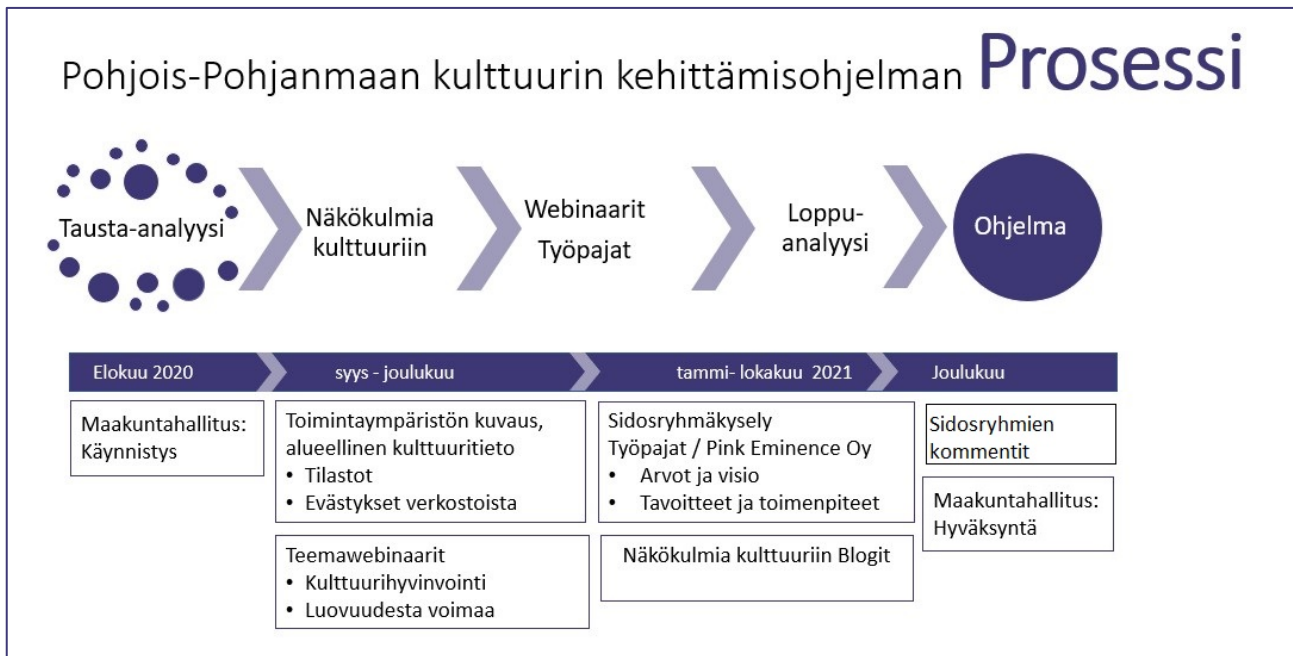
Pohjois-Pohjanmaan kulttuurin kehittämisohjelman Prosessi

Tausta-analyysi

Näkökulmia kulttuuriin

Webinaarit
Työpajat

Loppu-analyysi

Ohjelma

Elokuu 2020

syys - joulukuu

tammi- lokakuu 2021

Joulukuu

Maakuntahallitus: Käynnistys

Toimintaympäristön kuvaus, alueellinen kulttuuritieto
• Tilastot
• Evästykset verkostoista

Teemawebinaarit
• Kulttuurihyvinvointi
• Luovuudesta voimaa

Sidosryhmäkysely
Työpajat / Pink Eminence Oy
• Arvot ja visio
• Tavoitteet ja toimenpiteet

Näkökulmia kulttuuriin Blogit

Sidosryhmien kommentit

Maakuntahallitus: Hyväksyntä